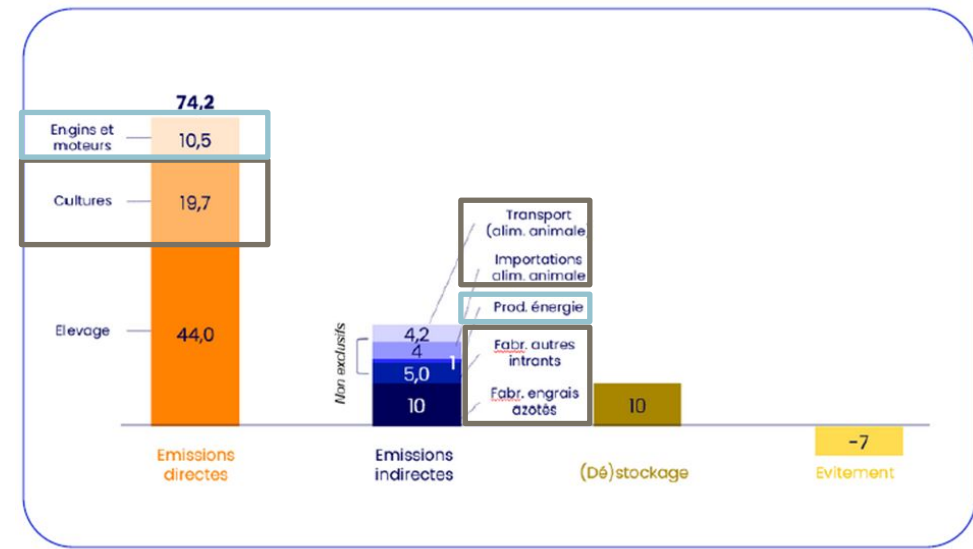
74,2

Engins et moteurs 10,5

Cultures 19,7

Elevage 44,0

Transport (alim. animale

Importations alim. animale

Prod. énergie

Non exclusifs

4,2
4
5,0
1
10

Fabr. autres intrants

Fabr. engrais azotés

10

-7

Emissions directes

Emissions indirectes

(Dé)stockage

Evitement